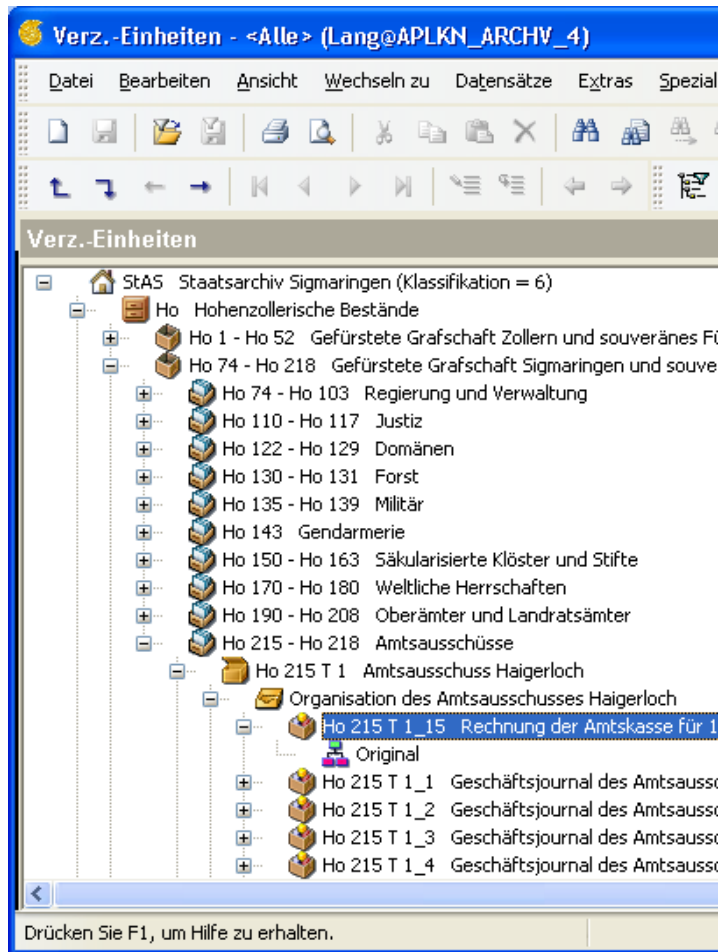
Verz.-Einheiten - <Alle> (Lang@APLKN_ARCHV_4)

Datei Bearbeiten Ansicht Wechseln zu Datensätze Extras Spezial

Verz.-Einheiten

StAS Staatsarchiv Sigmaringen (Klassifikation = 6)
Ho Hohenzollerische Bestände
Ho 1 - Ho 52 Gefürstete Grafschaft Zollern und souveränes Fü
Ho 74 - Ho 218 Gefürstete Grafschaft Sigmaringen und souve
Ho 74 - Ho 103 Regierung und Verwaltung
Ho 110 - Ho 117 Justiz
Ho 122 - Ho 129 Domänen
Ho 130 - Ho 131 Forst
Ho 135 - Ho 139 Militär
Ho 143 Gendarmerie
Ho 150 - Ho 163 Säkularisierte Klöster und Stifte
Ho 170 - Ho 180 Weltliche Herrschaften
Ho 190 - Ho 208 Oberämter und Landratsämter
Ho 215 - Ho 218 Amtsausschüsse
Ho 215 T 1 Amtsausschuss Haigerloch
Organisation des Amtsausschusses Haigerloch
Ho 215 T 1_15 Rechnung der Amtskasse für 1
Original
Ho 215 T 1_1 Geschäftsjournal des Amtsauss
Ho 215 T 1_2 Geschäftsjournal des Amtsauss
Ho 215 T 1_3 Geschäftsjournal des Amtsauss
Ho 215 T 1_4 Geschäftsjournal des Amtsauss

Drücken Sie F1, um Hilfe zu erhalten.